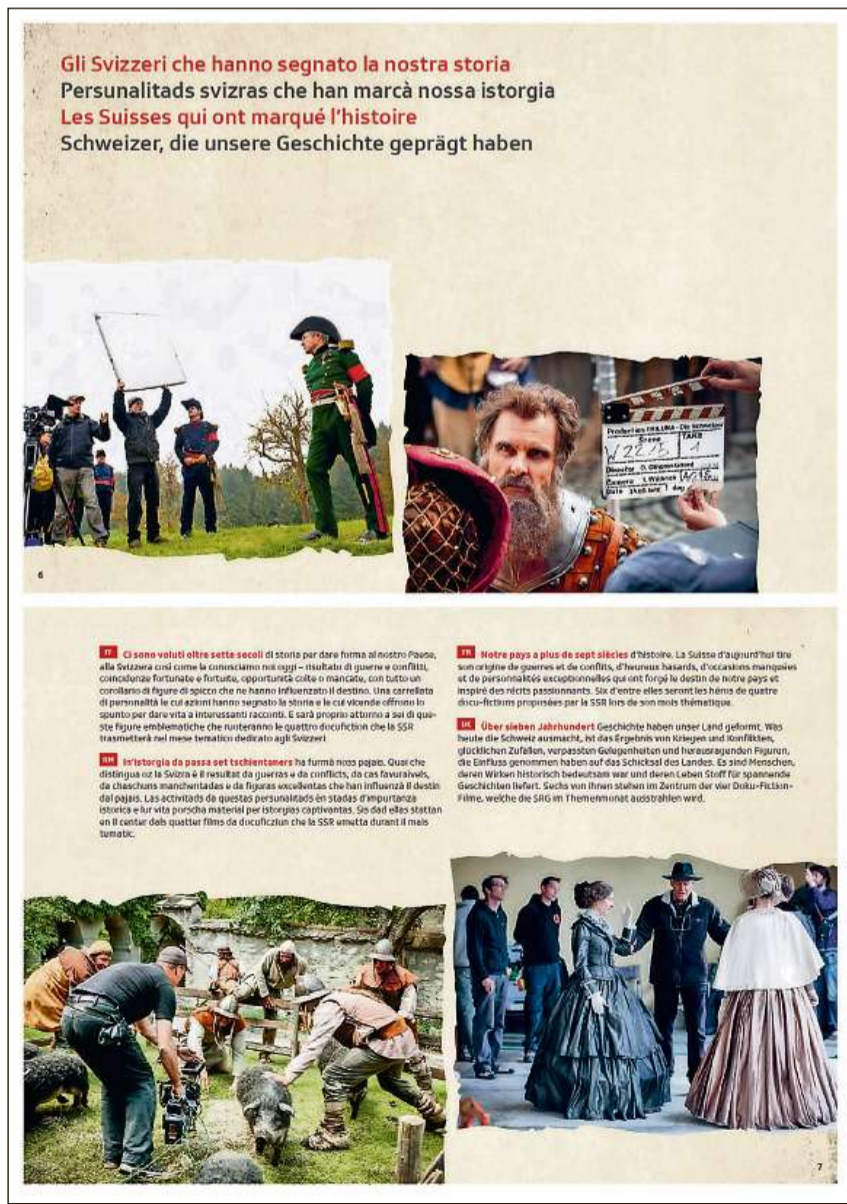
Gli Svizzeri che hanno segnato la nostra storia
Persunalitads svizras che han marcà nossa istorgia
Les Suisses qui ont marqué l'histoire
Schweizer, die unsere Geschichte geprägt haben

6

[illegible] Take
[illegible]

IT Ci sono voluti oltre sette secoli di storia per dare forma al nostro Paese, alla Svizzera così come la conosciamo noi oggi – risultato di guerre e conflitti, coincidenze fortunate e fortuite, opportunità colte o mancate, con tutto un corollario di figure di spicco che ne hanno influenzato il destino. Una carrellata di personalità le cui azioni hanno segnato la storia e le cui vicende offrono lo spunto per dare vita a interessanti racconti. È sarà proprio attorno a sei di queste figure emblematiche che ruoteranno le quattro docufiction che la SSR trasmetterà nel mese tematico dedicato agli Svizzeri.

RM In'istorgia da passa set tschientaners ha furmà nos pajais. Quai che distingua oz la Svizra è il resultat da guerras e da conflicts, da cas favuraivels, da chaschuns manchentadas e da figuras excellentas che han influenzà il destin dal pajais. Las activitads da questas persunalitads èn stadas d'impurtanza istorica e lur vita porscha material per istorgias captivantas. Sis dad ellas stattan en il center dals quatter films da docufictiun che la SSR emetta durant il mais tematic.

FR Notre pays a plus de sept siècles d'histoire. La Suisse d'aujourd'hui tire son origine de guerres et de conflits, d'heureux hasards, d'occasions manquées et de personnalités exceptionnelles qui ont forgé le destin de notre pays et inspiré des récits passionnants. Six d'entre elles seront les héros de quatre docu-fictions proposées par la SSR lors de son mois thématique.

DE Über sieben Jahrhundert Geschichte haben unser Land geformt. Was heute die Schweiz ausmacht, ist das Ergebnis von Kriegen und Konflikten, glücklichen Zufällen, verpassten Gelegenheiten und herausragenden Figuren, die Einfluss genommen haben auf das Schicksal des Landes. Es sind Menschen, deren Wirken historisch bedeutsam war und deren Leben Stoff für spannende Geschichten liefert. Sechs von ihnen stehen im Zentrum der vier Doku-Fiction-Filme, welche die SRG im Themenmonat ausstrahlen wird.

7